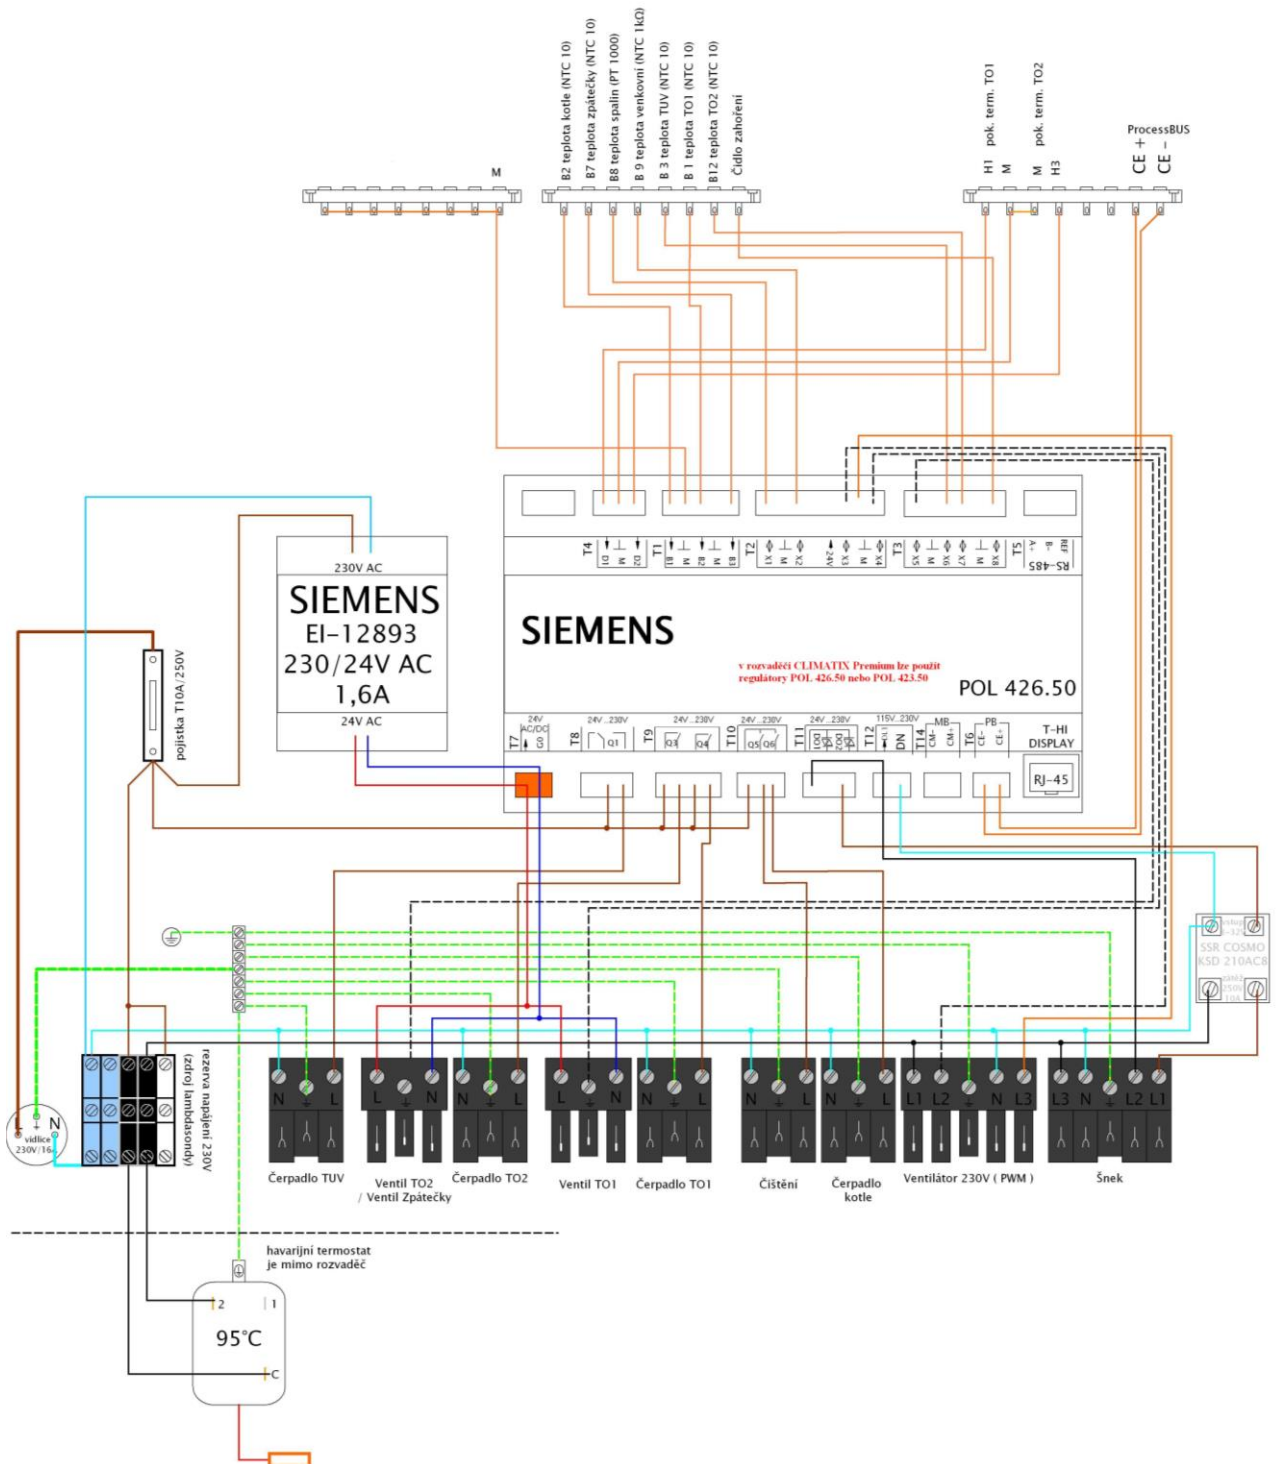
M

B2 teplota kotle (NTC 10)
B7 teplota zpátečky (NTC 10)
B8 teplota spalin (PT 1000)
B 9 teplota venkovní (NTC 1kΩ)
B 3 teplota TUV (NTC 10)
B 1 teplota TO1 (NTC 10)
B12 teplota TO2 (NTC 10)
Čidlo zahoření

H1
M
pok. term. TO1
M
H3
pok. term. TO2

ProcessBUS
CE +
CE -

230V AC
SIEMENS
EI-12893
230/24V AC
1,6A
24V AC

pojistka T10A/250V

T4 D1 M D2 T1 B1 M B2 M B3 T2 X1 M X2 24V X3 M X4 T3 X5 M X6 X7 M X8 T5 A+ B- REF RS-485

SIEMENS

v rozvaděči CLIMATIX Premium lze použít regulátory POL 426.50 nebo POL 423.50

POL 426.50

T7 24V AC/DC G0 T8 24V...230V Q1 T9 24V...230V Q3 Q4 T10 24V...230V Q5 Q6 T11 24V...230V DO1 DO2 DO3 T12 115V...230V DI T14 MB CM- CM+ T6 PB CE- CE+ T-HI DISPLAY RJ-45

SSR COSMO KSD 210AC8

rezerva napájení 230V (zdroj lambdasondy)

N
vidlice 230V/16

N L
Čerpadlo TUV
L N
Ventil TO2 / Ventil Zpátečky
N L
Čerpadlo TO2
L N
Ventil TO1
N L
Čerpadlo TO1
N L
Čištění
N L
Čerpadlo kotle
L1 L2 N L3
Ventilátor 230V ( PWM )
L3 N L2 L1
Šnek

havarijní termostat je mimo rozvaděč

2 1
95°C
C